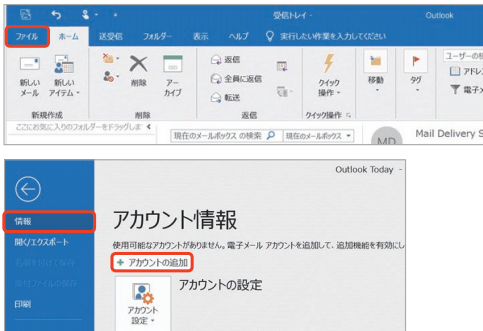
受信トレイ - Outlook

ファイル ホーム 送受信 フォルダー 表示 ヘルプ 実行したい作業を入力してください

新しいメール 新しいアイテム 新規作成

削除 アーカイブ 削除

返信 全員に返信 転送 返信

クイック操作 クイック操作

移動

タグ

ユーザーの検 アドレ 電子メ

ここにお気に入りのフォルダーをドラッグしま

現在のメールボックスの検索 現在のメールボックス

MD Mail Delivery S

Outlook Today

情報

開く/エクスポート

名前を付けて保存

添付ファイルの保存

印刷

アカウント情報

使用可能なアカウントがありません。電子メール アカウントを追加して、追加機能を有効にし

+ アカウントの追加

アカウントの設定

アカウント設定